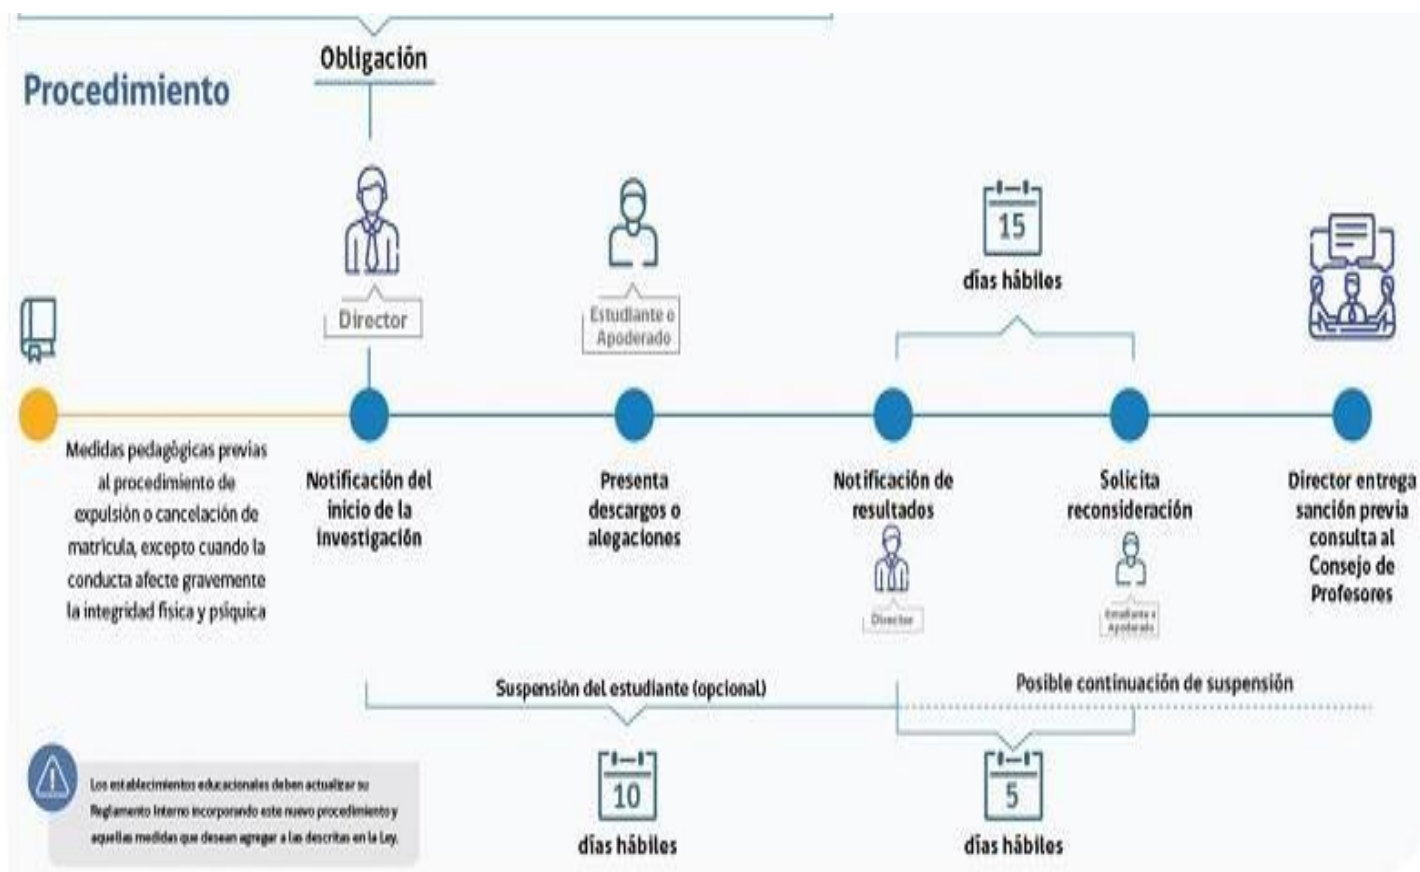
Procedimiento

Obligación

Director

Estudiante o Apoderado

15

días hábiles

Medidas pedagógicas previas al procedimiento de expulsión o cancelación de matrícula, excepto cuando la conducta afecte gravemente la integridad física y psíquica

Notificación del inicio de la investigación

Presenta descargos o alegaciones

Notificación de resultados

Director

Solicita reconsideración

Estudiante o Apoderado

Director entrega sanción previa consulta al Consejo de Profesores

Suspensión del estudiante (opcional)

Posible continuación de suspensión

10

días hábiles

5

días hábiles

Los establecimientos educacionales deben actualizar su Reglamento Interno incorporando este nuevo procedimiento y aquellas medidas que deseen agregar a las descritas en la Ley.